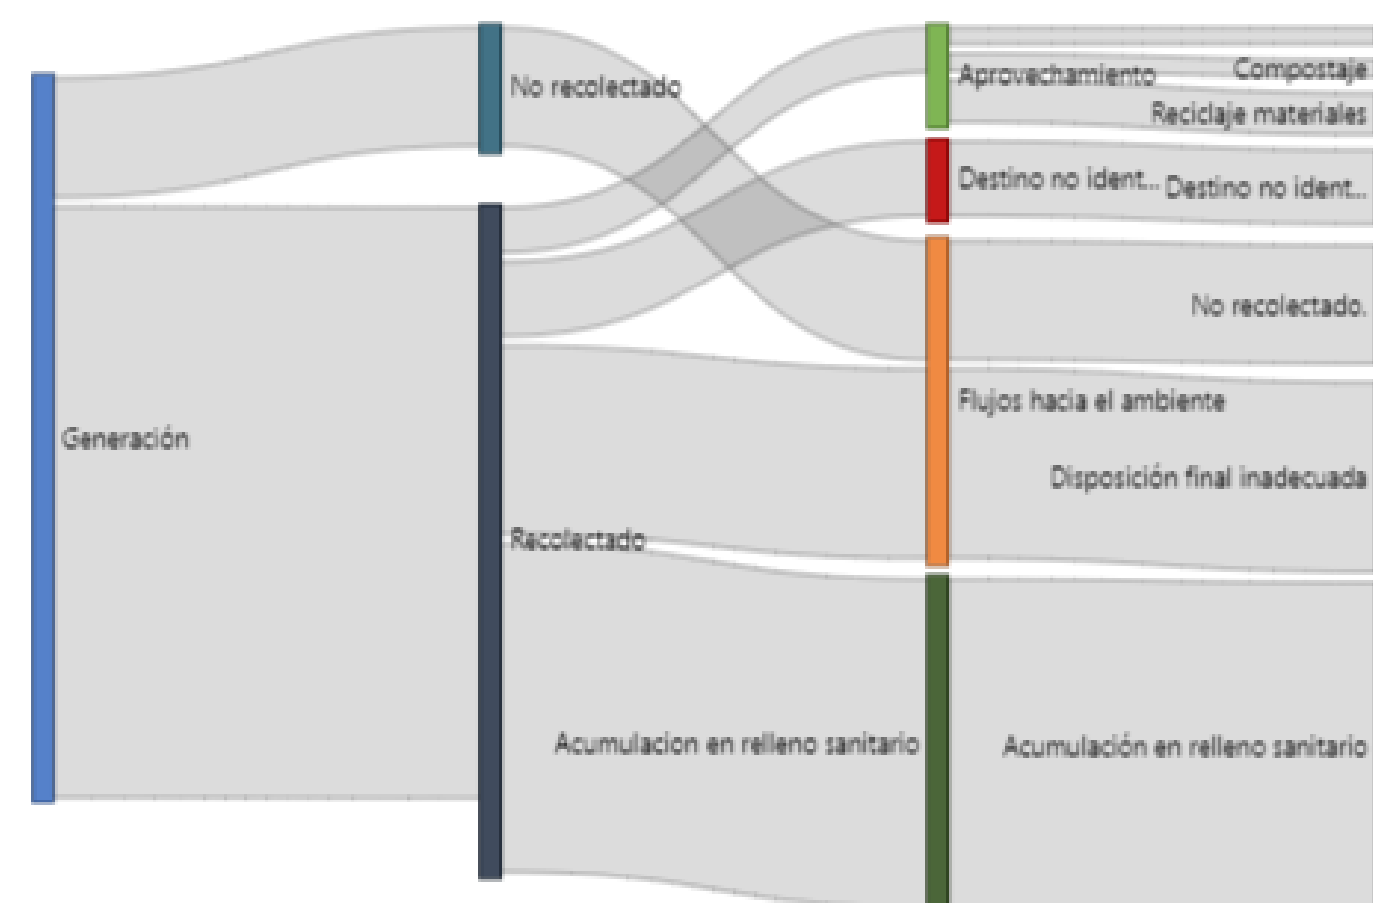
No recolectado

Aprovechamiento

Compostaje

Reciclaje materiales

Destino no ident...

Destino no ident...

No recolectado.

Flujos hacia el ambiente

Disposición final inadecuada

Generación

Recolectado

Acumulacion en relleno sanitario

Acumulación en relleno sanitario